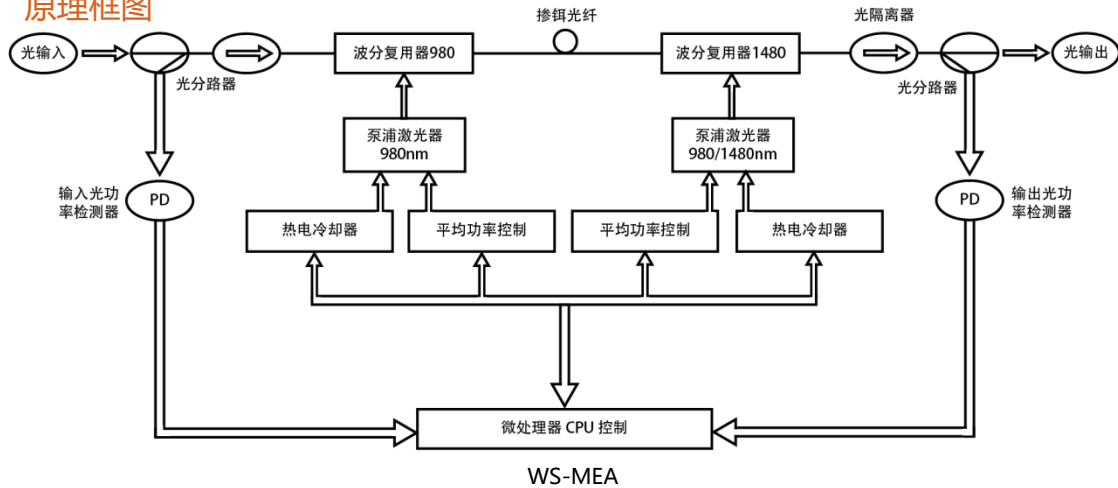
原理框图

光输入

光分路器

波分复用器980

掺铒光纤

波分复用器1480

光隔离器

光分路器

光输出

泵浦激光器 980nm

泵浦激光器 980/1480nm

输入光功率检测器

PD

PD

输出光功率检测器

热电冷却器

平均功率控制

平均功率控制

热电冷却器

微处理器 CPU 控制

WS-MEA